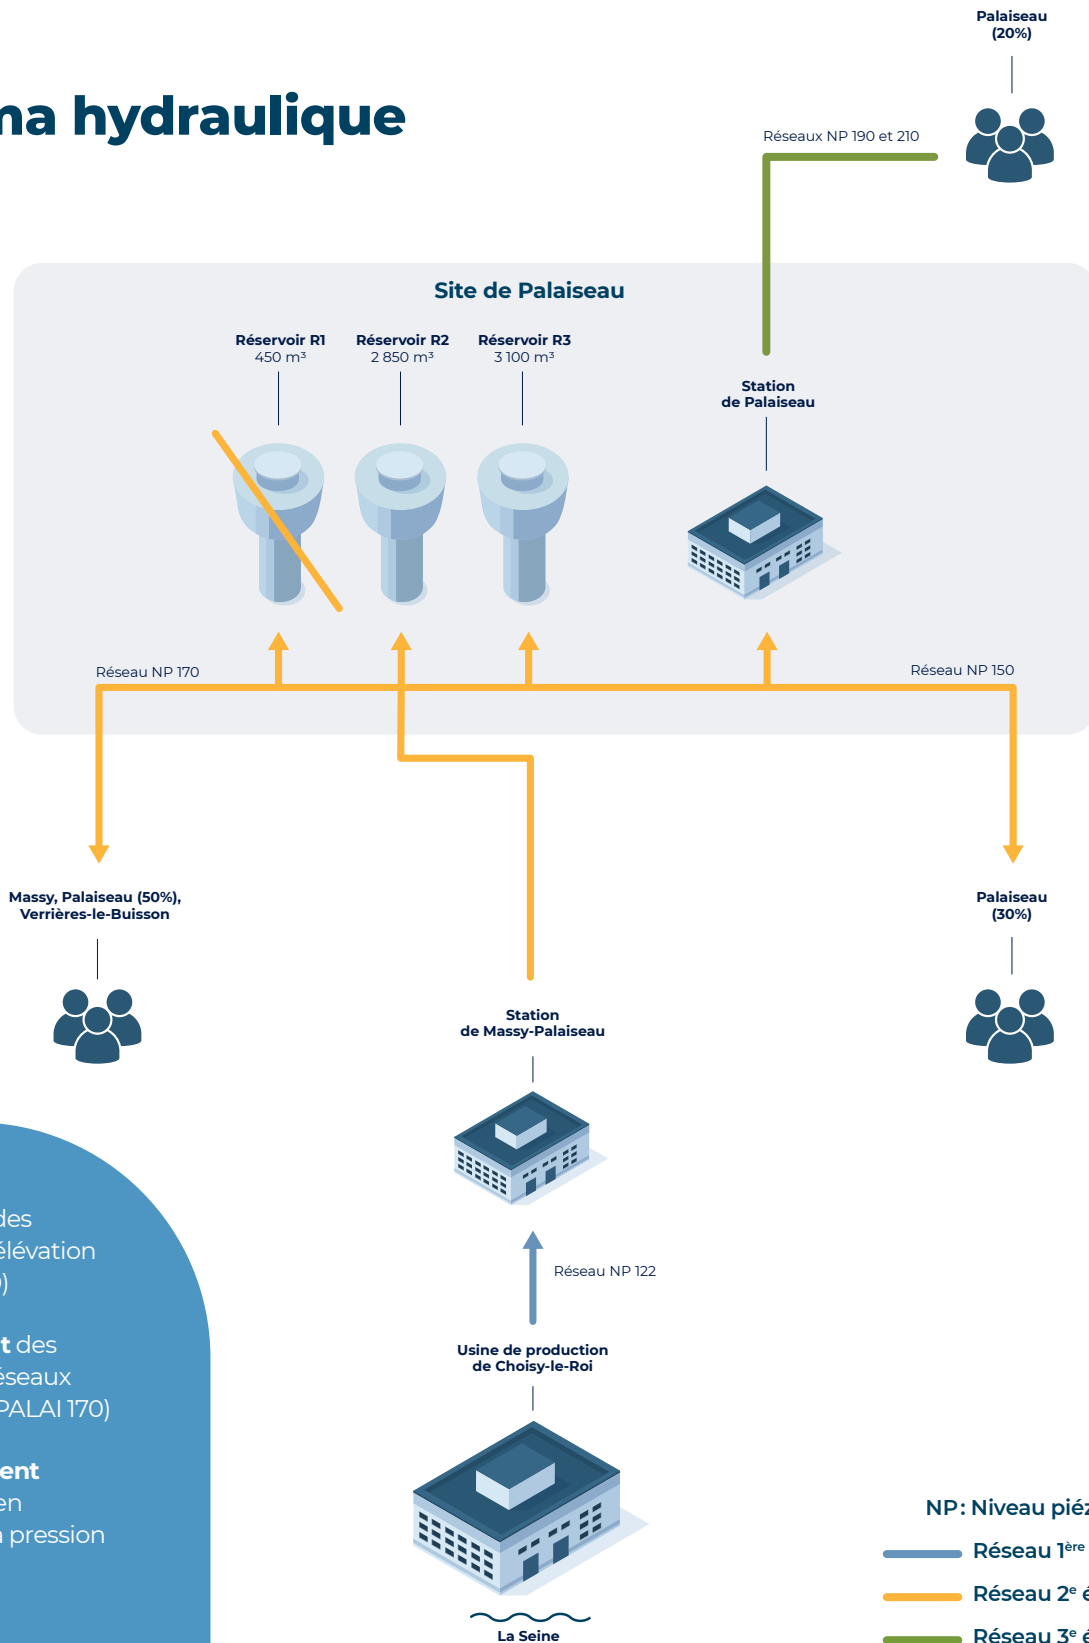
ma hydraulique

Palaiseau (20%)

Réseaux NP 190 et 210

Site de Palaiseau

Réservoir R1
450 m³

Réservoir R2
2 850 m³

Réservoir R3
3 100 m³

Station de Palaiseau

Réseau NP 170

Réseau NP 150

Massy, Palaiseau (50%), Verrières-le-Buisson

Palaiseau (30%)

Station de Massy-Palaiseau

Réseau NP 122

Usine de production de Choisy-le-Roi

La Seine

des
élévation
)

t des
éseaux
PALAI 170)

ent
en
pression

NP: Niveau piéz

Réseau 1$^{ère}$

Réseau 2$^{e}$ é

Réseau 3$^{e}$ é